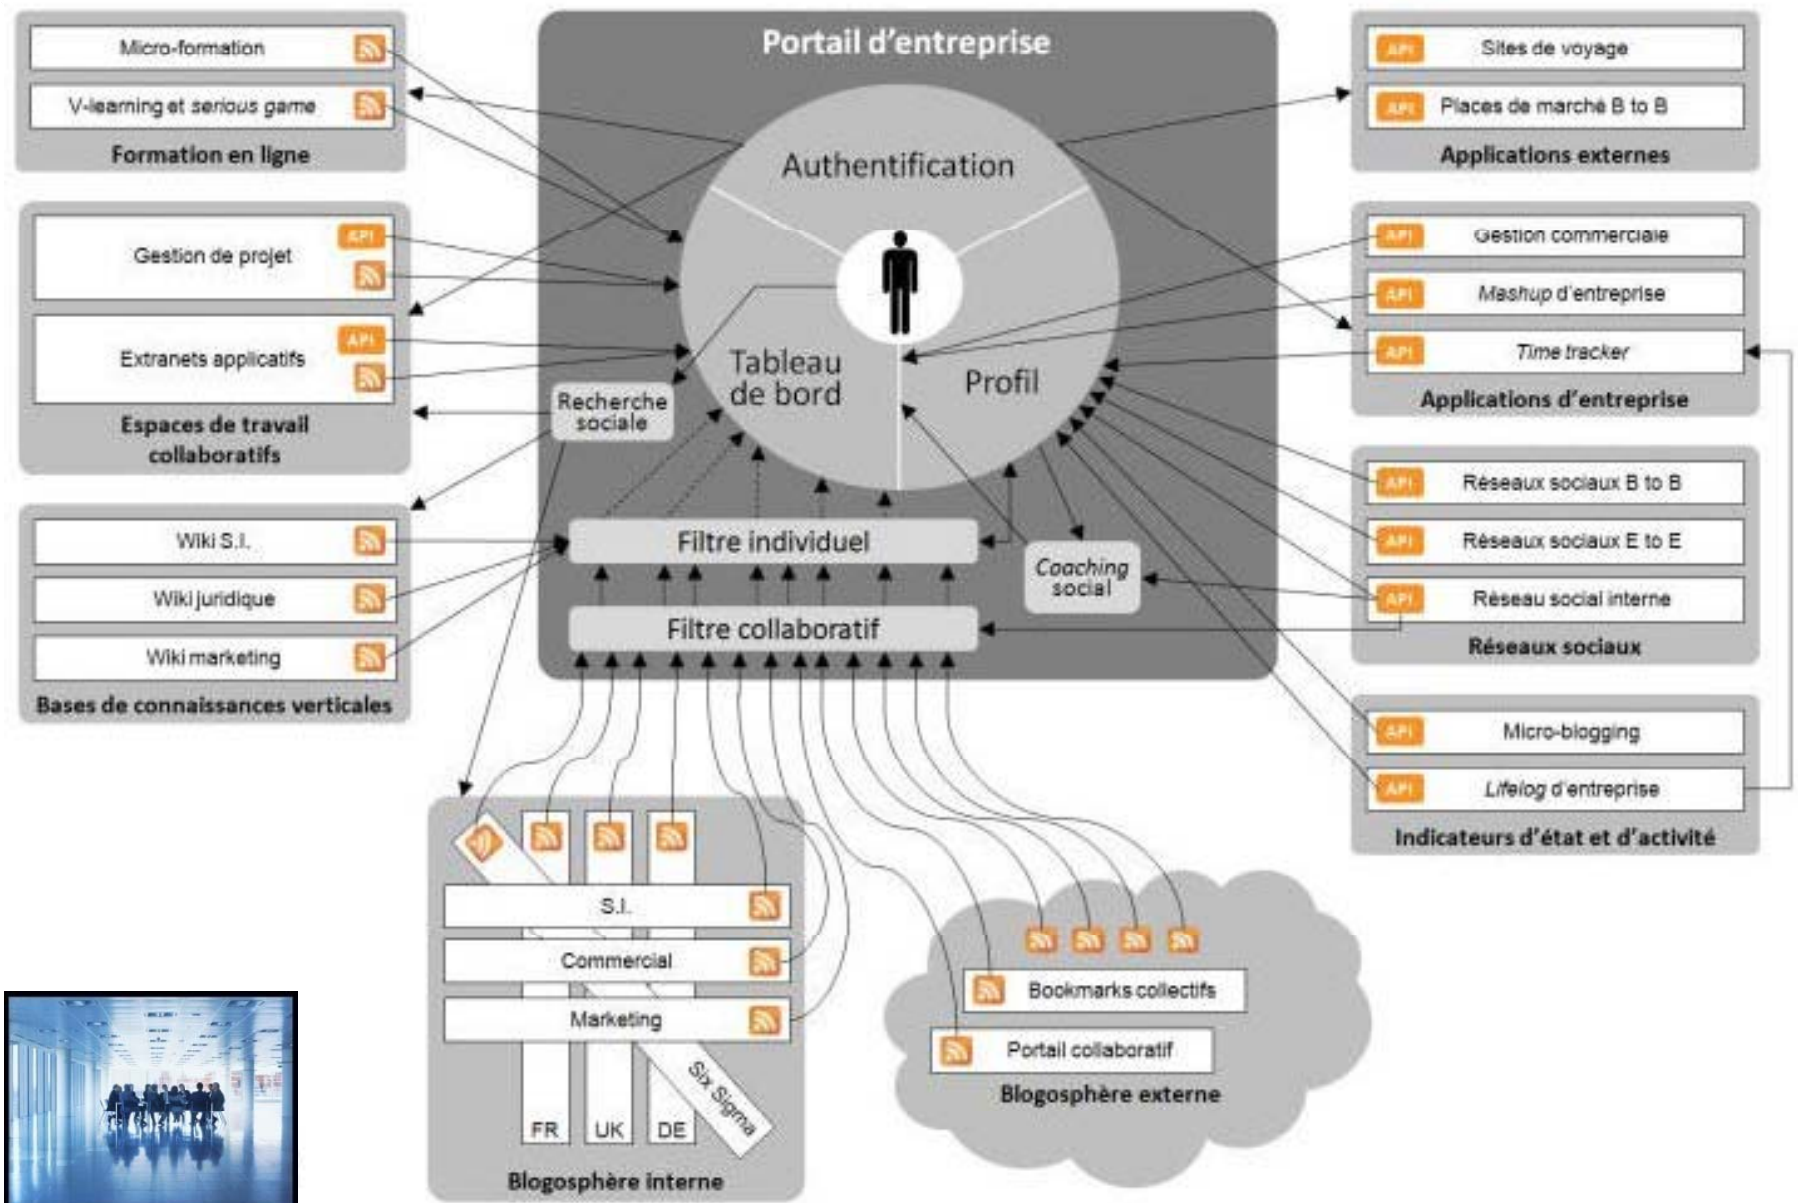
Micro-formation

V-learning et serious game

Formation en ligne

API Gestion de projet

API Extranets applicatifs

Espaces de travail collaboratifs

Wiki S.I.

Wiki juridique

Wiki marketing

Bases de connaissances verticales

Portail d'entreprise

Authentification

Tableau de bord

Profil

Recherche sociale

Filtre individuel

Coaching social

Filtre collaboratif

API Sites de voyage

API Places de marché B to B

Applications externes

API Gestion commerciale

API Mashup d'entreprise

API Time tracker

Applications d'entreprise

API Réseaux sociaux B to B

API Réseaux sociaux E to E

API Réseau social interne

Réseaux sociaux

API Micro-blogging

API Lifelog d'entreprise

Indicateurs d'état et d'activité

S.I.

Commercial

Marketing

Six Sigma

FR UK DE

Blogosphère interne

Bookmarks collectifs

Portail collaboratif

Blogosphère externe